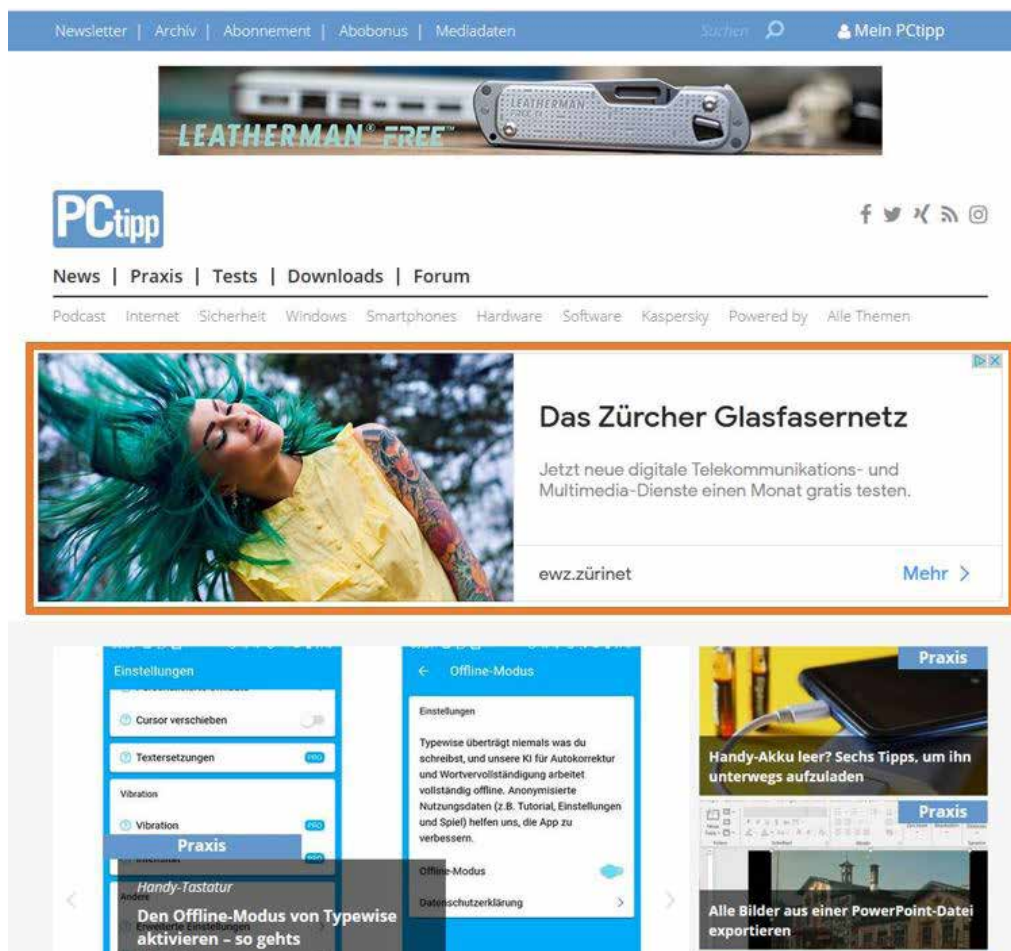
Newsletter | Archiv | Abonnement | Abobonus | Mediadaten

Suchen

Mein PCtipp

LEATHERMAN FREE

LEATHERMAN

PCtipp

News | Praxis | Tests | Downloads | Forum

Podcast Internet Sicherheit Windows Smartphones Hardware Software Kaspersky Powered by Alle Themen

Das Zürcher Glasfasernetz

Jetzt neue digitale Telekommunikations- und Multimedia-Dienste einen Monat gratis testen.

ewz.zürinet

Mehr >

Einstellungen

Cursor verschieben

Textersetzungen

PRO

Vibration

Vibration

PRO

Andere

Erweiterte Einstellungen

Praxis

Handy-Tastatur

Den Offline-Modus von Typewise aktivieren – so gehts

Offline-Modus

Einstellungen

Typewise überträgt niemals was du schreibst, und unsere KI für Autokorrektur und Wortvervollständigung arbeitet vollständig offline. Anonymisierte Nutzungsdaten (z.B. Tutorial, Einstellungen und Spiel) helfen uns, die App zu verbessern.

Offline-Modus

Datenschutzerklärung

Praxis

Handy-Akku leer? Sechs Tipps, um ihn unterwegs aufzuladen

Praxis

Alle Bilder aus einer PowerPoint-Datei exportieren